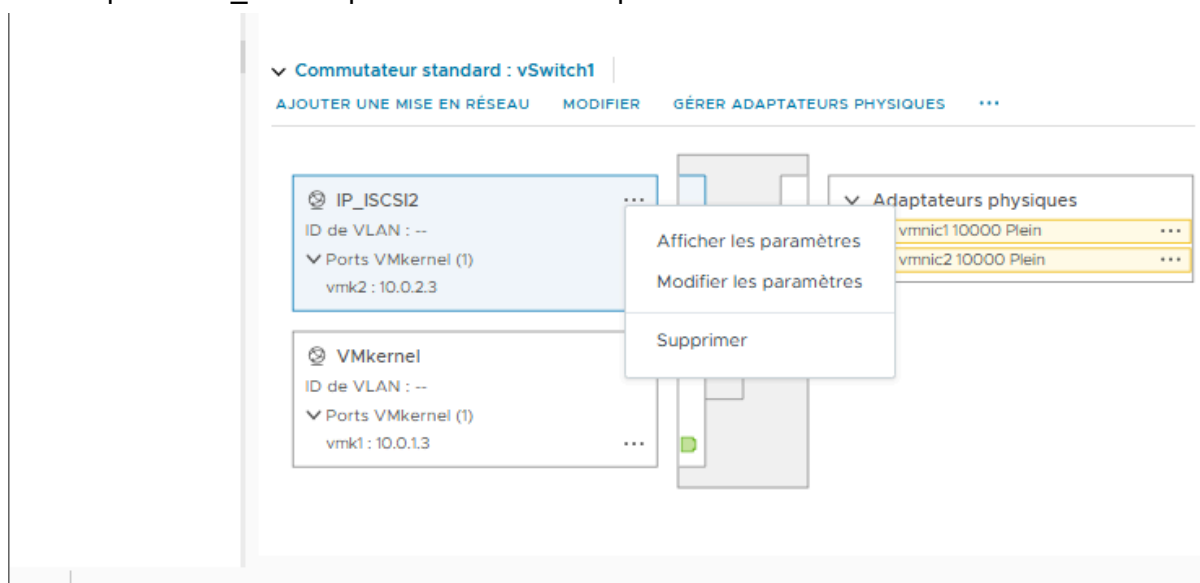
Commutateur standard : vSwitch1

AJOUTER UNE MISE EN RÉSEAU MODIFIER GÉRER ADAPTATEURS PHYSIQUES ···

IP_ISCSI2 ···
ID de VLAN : --
Ports VMkernel (1)
vmk2 : 10.0.2.3

Afficher les paramètres
Modifier les paramètres
Supprimer

Adaptateurs physiques
vmnic1 10000 Plein ···
vmnic2 10000 Plein ···

VMkernel
ID de VLAN : --
Ports VMkernel (1)
vmk1 : 10.0.1.3 ···